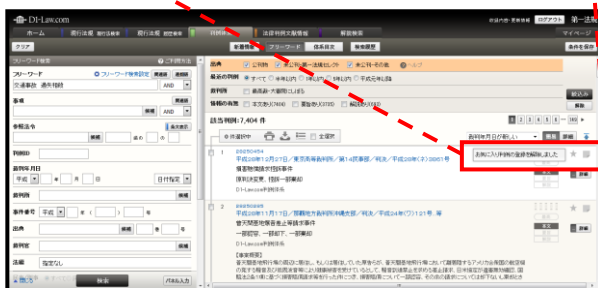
D1-Law.com
ログアウト 第一法規
ホーム 現行法規 現行法規 履歴検索 判例体系 法律判例文献情報 解説検索 マイページ
クリア 新規検索 フリーワード 体系目次 検索履歴 条件を保存
フリーワード検索 ご利用方法
フリーワード フリーワード検索設定 類義語 同義語
交通事故 過失相殺 AND
事項 類義語 同義語 AND
参照法令 条 の 項 号
判例ID
裁判年月日 年 月 日 日付指定
裁判所
事件番号 平成 年 ( ) 第 号
出典 巻 号 頁
裁判官
法曹 指定なし
検索 パネル入力
出典 公刊物 未公刊(第一法規) 未公刊(その他) ヘルプ
最高裁判所 すべて 平成以降 平成元年 昭和以前 平成元年以降
裁判所 最高裁・高裁判所 (上級審)
情報の有無 本文あり(7404) 要旨あり(3735) 解説あり(1)
絞込み
該当判例:7,404 件
全体選択中 全選択
裁判年月日が新しい 表示 詳細
お気に入り判例の登録を解除しました
28230454
平成28年12月27日/東京高等裁判所/第14民事部/判決/平成28年(ネ)3867号
損害賠償請求控訴事件
控訴棄却・確定・一部変更
D1-Law.com判例体系
平成28年11月17日/福岡地方裁判所小倉支部/判決/平成24年(ワ)1121号、号
損害賠償等請求・追加請求事件
一部認容、一部棄却・一部却下
D1-Law.com判例体系
[事案概要]